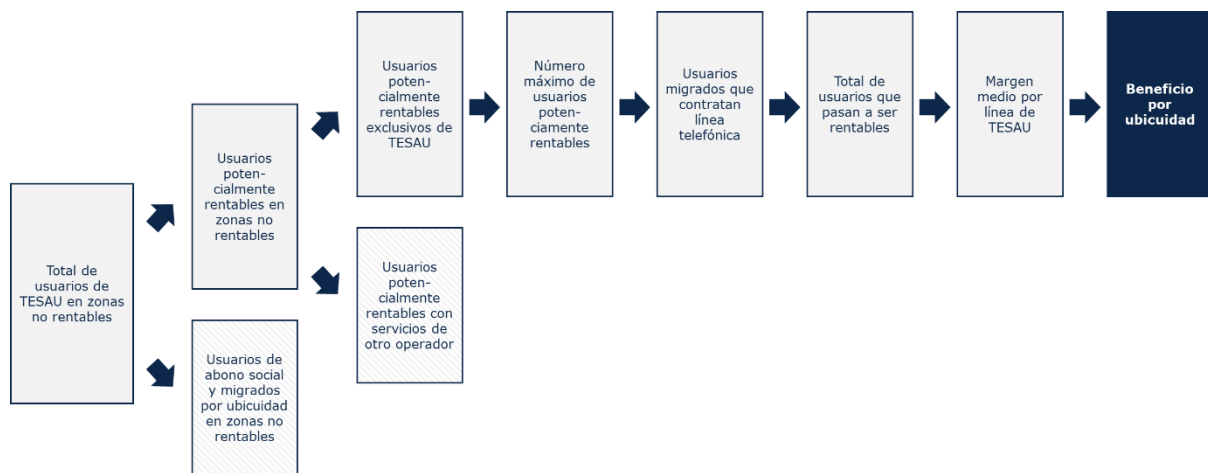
Total de usuarios de TESAU en zonas no rentables

Usuarios potencialmente rentables en zonas no rentables

Usuarios de abono social y migrados por ubicuidad en zonas no rentables

Usuarios potencialmente rentables exclusivos de TESAU

Usuarios potencialmente rentables con servicios de otro operador

Número máximo de usuarios potenciamente rentables

Usuarios migrados que contratan línea telefónica

Total de usuarios que pasan a ser rentables

Margen medio por línea de TESAU

Beneficio por ubicuidad